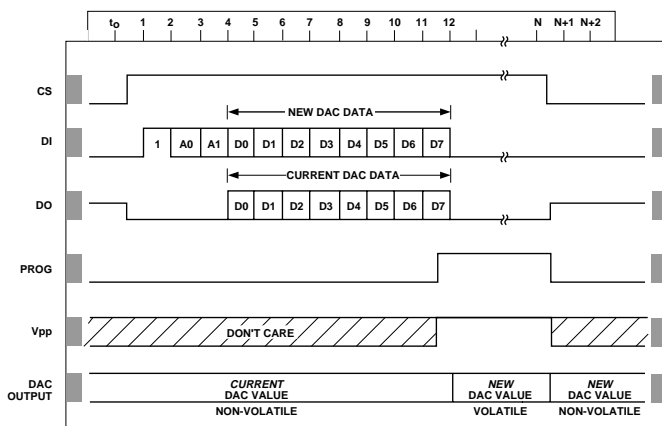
$t_O$ 1 2 3 4 5 6 7 8 9 10 11 12 N N+1 N+2

CS

NEW DAC DATA

DI 1 A0 A1 D0 D1 D2 D3 D4 D5 D6 D7

CURRENT DAC DATA

DO D0 D1 D2 D3 D4 D5 D6 D7

PROG

Vpp DON'T CARE

DAC OUTPUT

CURRENT DAC VALUE NON-VOLATILE

NEW DAC VALUE VOLATILE

NEW DAC VALUE NON-VOLATILE